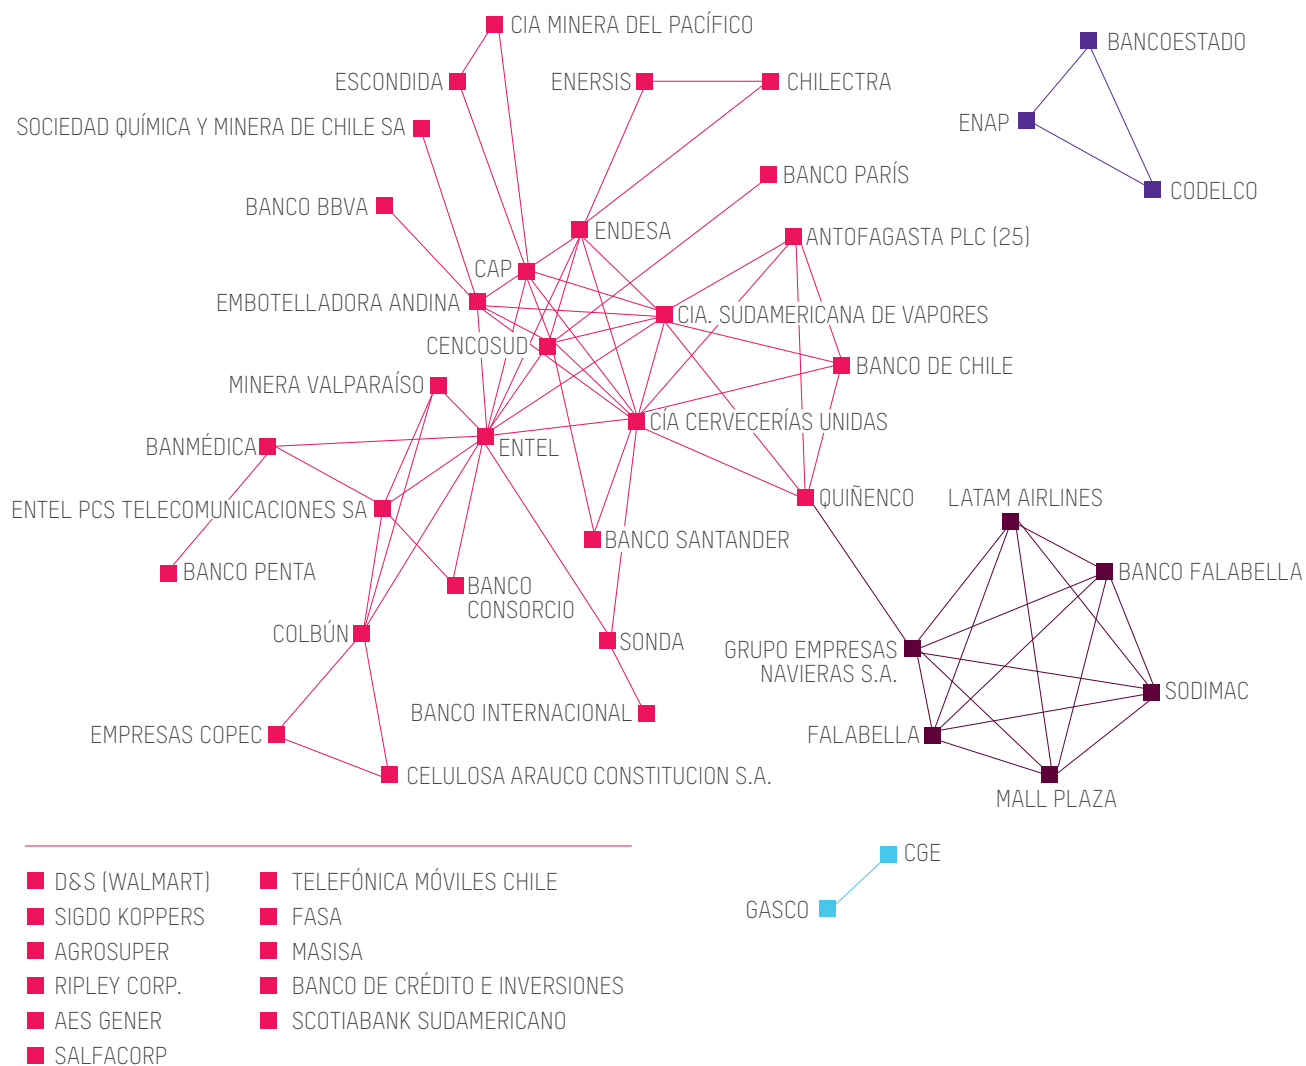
CIA MINERA DEL PACÍFICO
BANCOESTADO
ESCONDIDA
ENERSIS
CHILECTRA
SOCIEDAD QUÍMICA Y MINERA DE CHILE SA
ENAP
CODELCO
BANCO PARÍS
BANCO BBVA
ENDESA
ANTOFAGASTA PLC (25)
CAP
EMBOTELLADORA ANDINA
CIA. SUDAMERICANA DE VAPORES
CENCOSUD
BANCO DE CHILE
MINERA VALPARAÍSO
CÍA CERVECERÍAS UNIDAS
BANMÉDICA
ENTEL
QUIÑENCO
LATAM AIRLINES
ENTEL PCS TELECOMUNICACIONES SA
BANCO SANTANDER
BANCO FALABELLA
BANCO PENTA
BANCO CONSORCIO
COLBÚN
SONDA
GRUPO EMPRESAS NAVIERAS S.A.
SODIMAC
BANCO INTERNACIONAL
FALABELLA
EMPRESAS COPEC
CELULOSA ARAUCO CONSTITUCION S.A.
MALL PLAZA
CGE
GASCO
D&S (WALMART)
SIGDO KOPPERS
AGROSUPER
RIPLEY CORP.
AES GENER
SALFACORP
TELEFÓNICA MÓVILES CHILE
FASA
MASISA
BANCO DE CRÉDITO E INVERSIONES
SCOTIABANK SUDAMERICANO